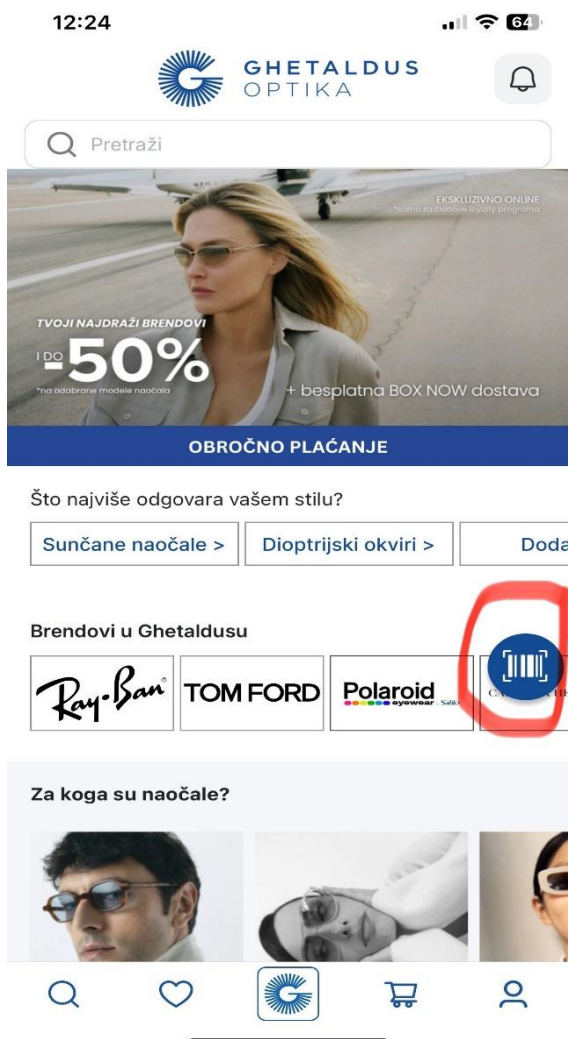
12:24

64

GHETALDUS
OPTIKA

Pretraži

EKSKLUZIVNO ONLINE
*Samo za članove loyalty programa

TVOJI NAJDRAŽI BRENDOVI
I DO -50%
*na odabrane modele naočala

+ besplatna BOX NOW dostava

OBROČNO PLAĆANJE

Što najviše odgovara vašem stilu?

Sunčane naočale >
Dioptrijski okviri >
Doda

Brendovi u Ghetaldusu

Ray-Ban
TOM FORD
Polaroid eyewear
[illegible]

Za koga su naočale?